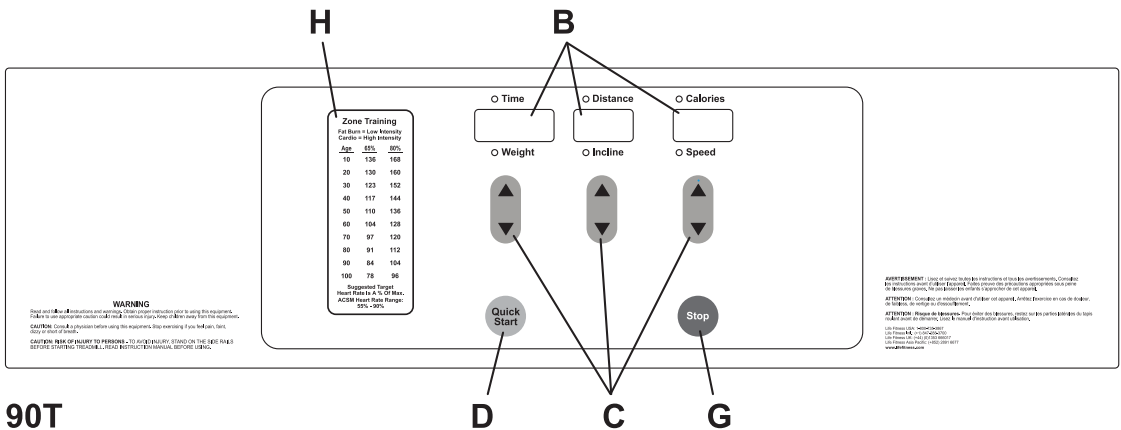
H

B

Zone Training
Fat Burn = Low Intensity
Cardio = High Intensity

| Age | 65% | 80% |
|---|---|---|
| 10 | 136 | 168 |
| 20 | 130 | 160 |
| 30 | 123 | 152 |
| 40 | 117 | 144 |
| 50 | 110 | 136 |
| 60 | 104 | 128 |
| 70 | 97 | 120 |
| 80 | 91 | 112 |
| 90 | 84 | 104 |
| 100 | 78 | 96 |

Suggested Target Heart Rate Is A % Of Max.
ACSM Heart Rate Range: 55% - 90%

Time

Distance

Calories

Weight

Incline

Speed

WARNING
Read and follow all instructions and warnings. Obtain proper instruction prior to using this equipment. Failure to use appropriate caution could result in serious injury. Keep children away from this equipment.

CAUTION: Consult a physician before using this equipment. Stop exercising if you feel pain, faint, dizzy or short of breath.

CAUTION: RISK OF INJURY TO PERSONS - TO AVOID INJURY, STAND ON THE SIDE RAILS BEFORE STARTING TREADMILL. READ INSTRUCTION MANUAL BEFORE USING.

Quick Start

Stop

AVERTISSEMENT : Lisez et suivez toutes les instructions et tous les avertissements. Consultez les instructions avant d'utiliser l'appareil. Faites preuve des précautions appropriées sous peine de blessures graves. Ne pas laisser les enfants s'approcher de cet appareil.

ATTENTION : Consultez un médecin avant d'utiliser cet appareil. Arrêtez l'exercise en cas de douleur, de faiblesse, de vertige ou d'essoufflement.

ATTENTION : Risque de blessures - Pour éviter des blessures, restez sur les parties latérales du tapis roulant avant de démarrer. Lisez le manuel d'instruction avant utilisation.

Life Fitness USA: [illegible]
Life Fitness UK: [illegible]
Life Fitness UK: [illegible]
Life Fitness Asia Pacific: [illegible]
www.lifefitness.com

90T

D

C

G